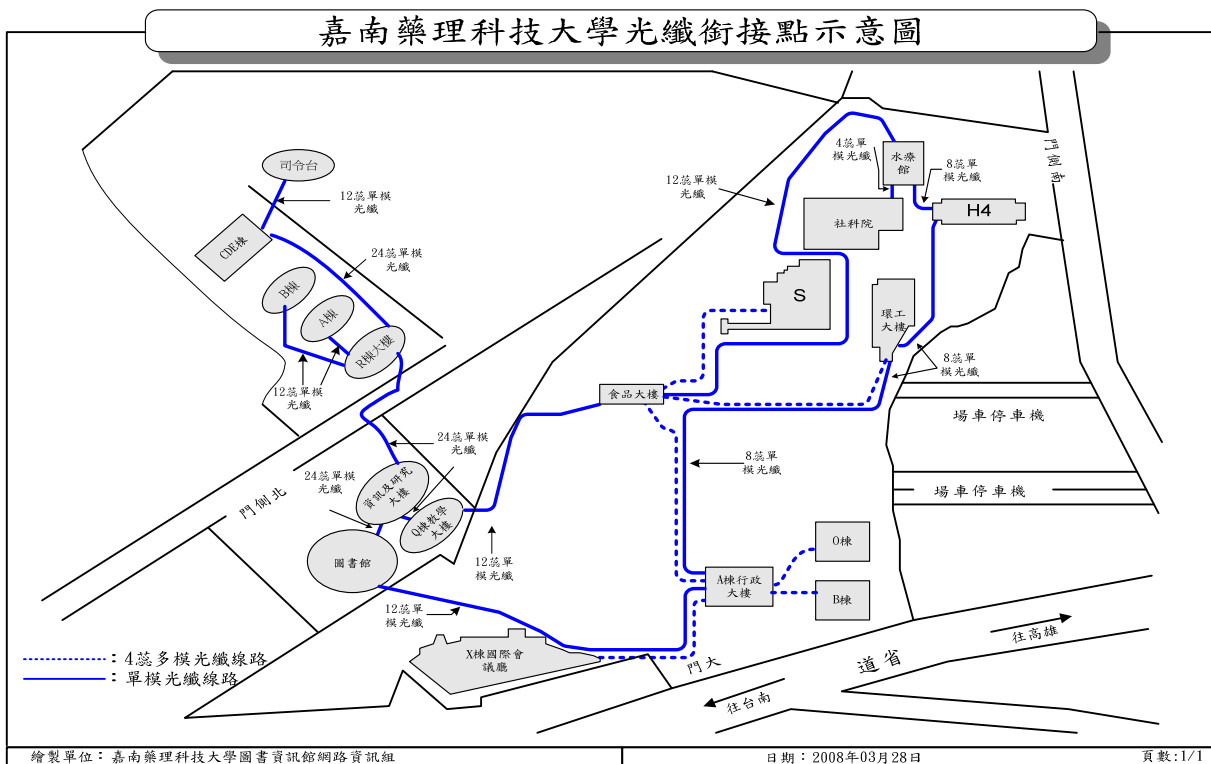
嘉南藥理科技大學光纖銜接點示意圖

司令台

12蕊單模光纖

CDE棟

24蕊單模光纖

B棟

A棟

R棟大樓

12蕊單模光纖

24蕊單模光纖

24蕊單模光纖

資訊及研究大樓

Q棟教學大樓

北側門

圖書館

12蕊單模光纖

12蕊單模光纖

X棟國際會議廳

12蕊單模光纖

S

食品大樓

8蕊單模光纖

A棟行政大樓

O棟

B棟

4蕊單模光纖

水療館

8蕊單模光纖

H4

社科院

環工大樓

8蕊單模光纖

側門

機車停車場

機車停車場

大門

省道

往高雄

往台南

4蕊多模光纖線路

單模光纖線路

繪製單位：嘉南藥理科技大學圖書資訊館網路資訊組

日期：2008年03月28日

頁數:1/1